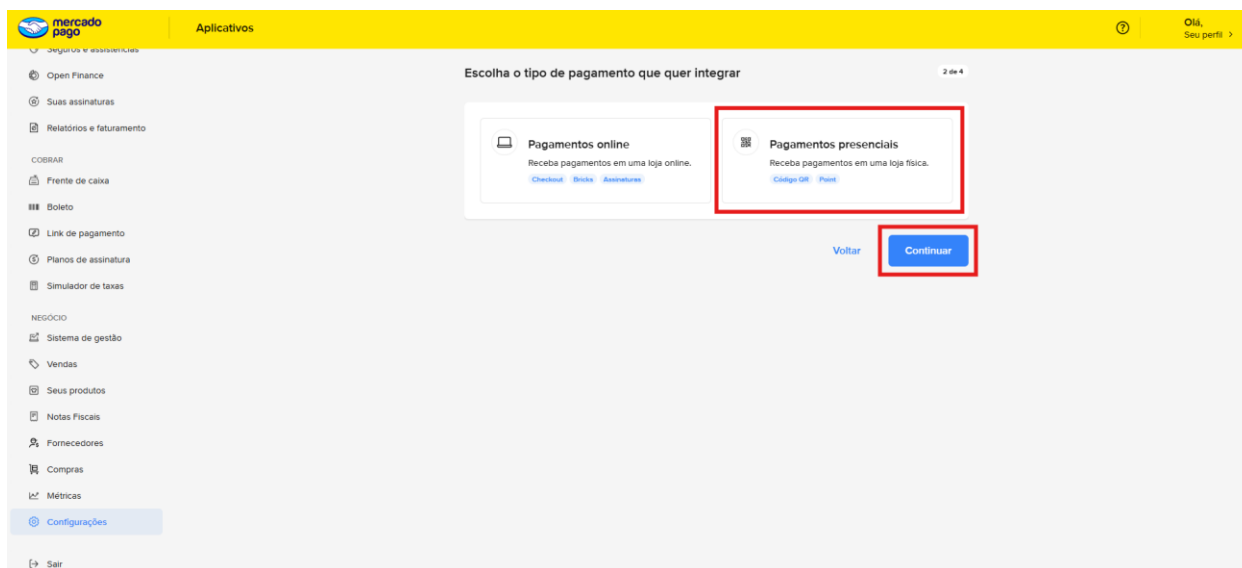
mercado pago

Aplicativos

Olá,
Seu perfil >

Seguros e assistências

Open Finance

Suas assinaturas

Relatórios e faturamento

COBRAR

Frente de caixa

Boleto

Link de pagamento

Planos de assinatura

Simulador de taxas

NEGÓCIO

Sistema de gestão

Vendas

Seus produtos

Notas Fiscais

Fornecedores

Compras

Métricas

Configurações

Sair

Escolha o tipo de pagamento que quer integrar

2 de 4

Pagamentos online
Receba pagamentos em uma loja online.
Checkout Bricks Assinaturas

Pagamentos presenciais
Receba pagamentos em uma loja física.
Código QR Point

Voltar

Continuar